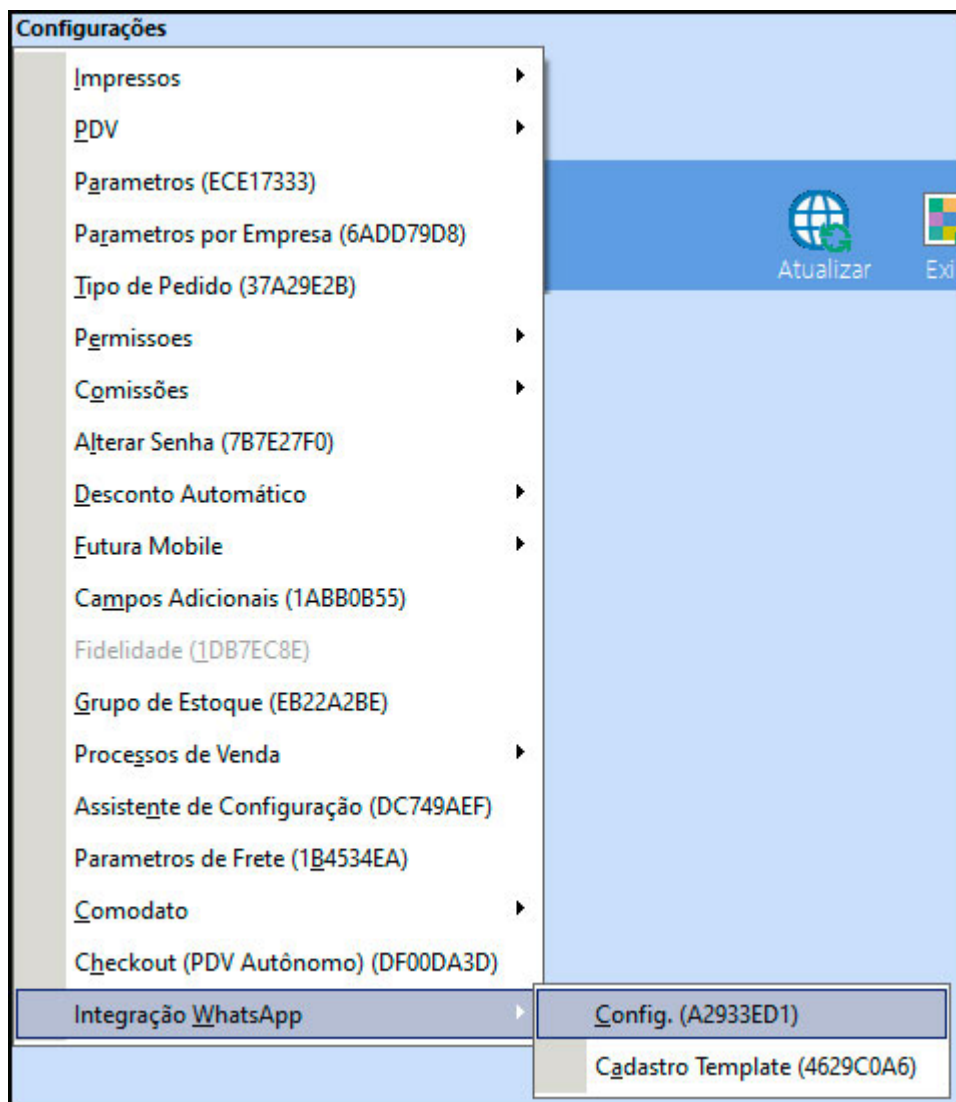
Configurações

Impressos
PDV
Parametros (ECE17333)
Parametros por Empresa (6ADD79D8)
Tipo de Pedido (37A29E2B)
Permissoes
Comissões
Alterar Senha (7B7E27F0)
Desconto Automático
Futura Mobile
Campos Adicionais (1ABB0B55)
Fidelidade (1DB7EC8E)
Grupo de Estoque (EB22A2BE)
Processos de Venda
Assistente de Configuração (DC749AEF)
Parametros de Frete (1B4534EA)
Comodato
Checkout (PDV Autônomo) (DF00DA3D)
Integração WhatsApp

Config. (A2933ED1)
Cadastro Template (4629C0A6)

Atualizar
Exi